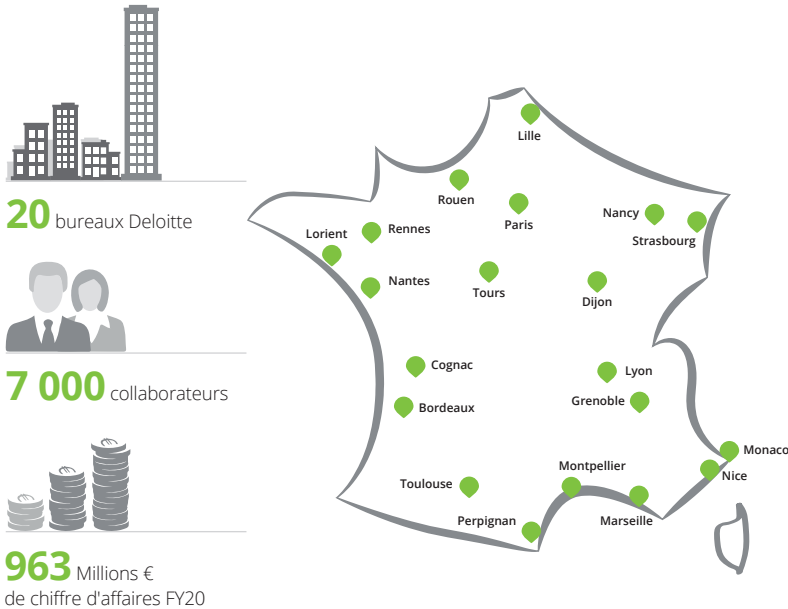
20 bureaux Deloitte

7 000 collaborateurs

963 Millions €
de chiffre d'affaires FY20

Lille
Rouen
Paris
Nancy
Strasbourg
Lorient
Rennes
Nantes
Tours
Dijon
Cognac
Lyon
Bordeaux
Grenoble
Monaco
Nice
Toulouse
Montpellier
Marseille
Perpignan